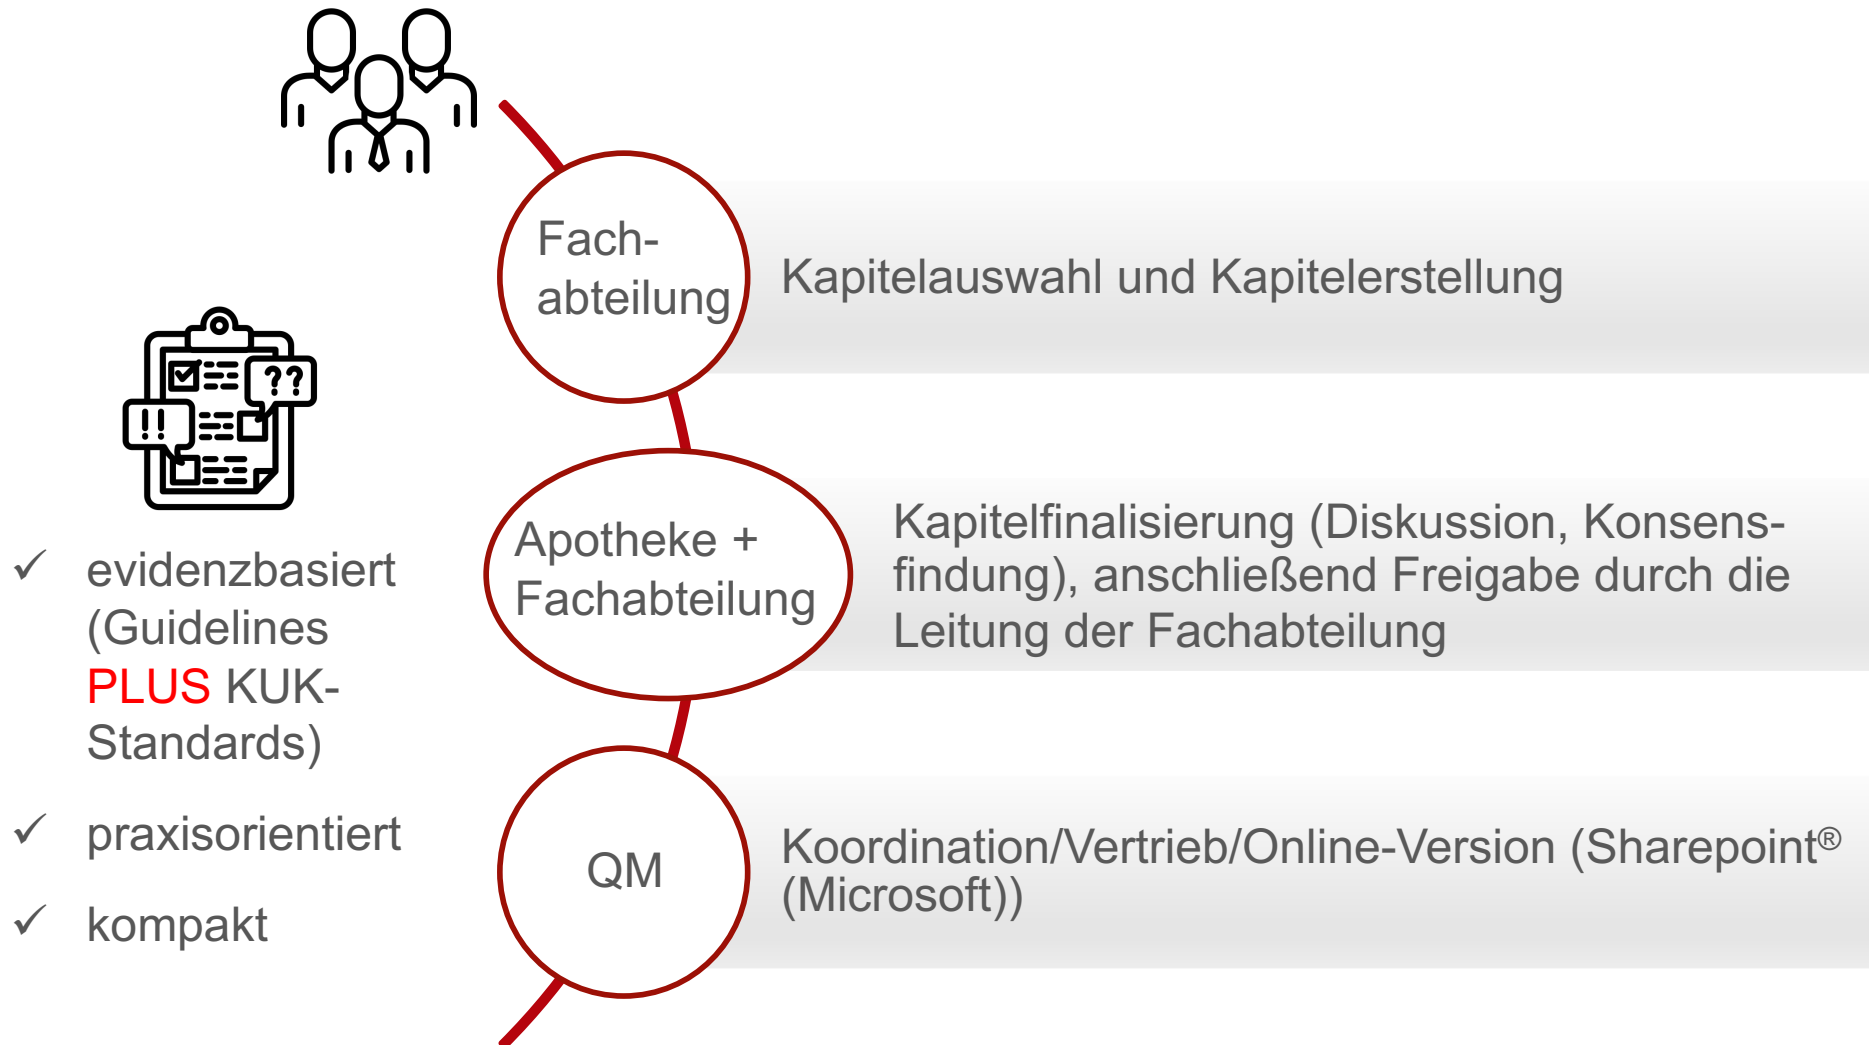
✓ evidenzbasiert (Guidelines PLUS KUK-Standards)

✓ praxisorientiert

✓ kompakt

Fachabteilung

Kapitelauswahl und Kapitelerstellung

Apotheke + Fachabteilung

Kapitelfinalisierung (Diskussion, Konsensfindung), anschließend Freigabe durch die Leitung der Fachabteilung

QM

Koordination/Vertrieb/Online-Version (Sharepoint® (Microsoft))